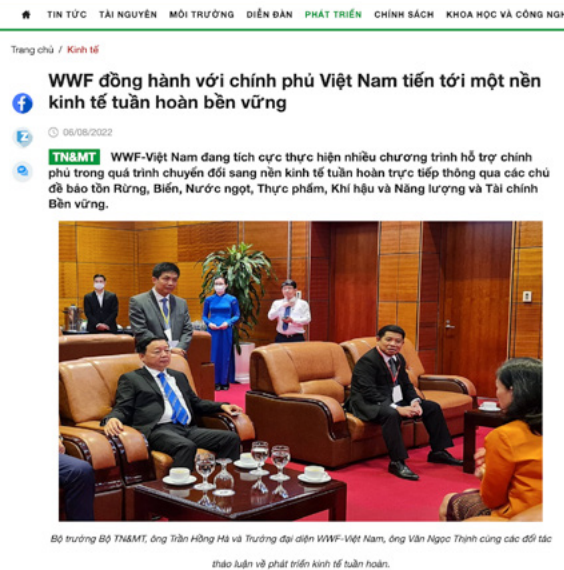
TIN TỨC TÀI NGUYÊN MÔI TRƯỜNG DIỄN ĐÀN PHÁT TRIỂN CHÍNH SÁCH KHOA HỌC VÀ CÔNG NGH

Trang chủ / Kinh tế

WWF đồng hành với chính phủ Việt Nam tiến tới một nền kinh tế tuần hoàn bền vững

06/08/2022

TN&MT WWF-Việt Nam đang tích cực thực hiện nhiều chương trình hỗ trợ chính phủ trong quá trình chuyển đổi sang nền kinh tế tuần hoàn trực tiếp thông qua các chủ đề bảo tồn Rừng, Biển, Nước ngọt, Thực phẩm, Khí hậu và Năng lượng và Tài chính Bền vững.

Bộ trưởng Bộ TN&MT, ông Trần Hồng Hà và Trưởng đại diện WWF-Việt Nam, ông Văn Ngọc Thịnh cùng các đối tác thảo luận về phát triển kinh tế tuần hoàn.